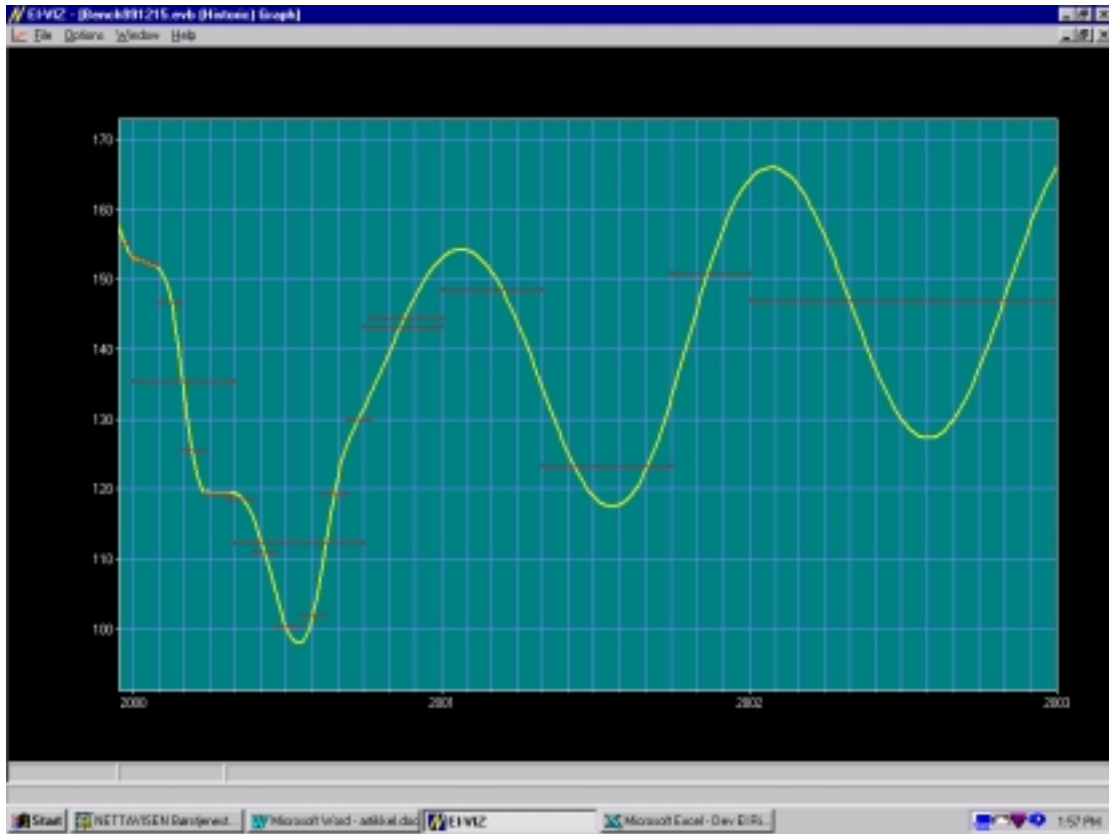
EI-VIZ - [Bench991215.evb (Historic) Graph]
File Options Window Help

170
160
150
140
130
120
110
100

2000
2001
2002
2003

Start
NETTAVISEN Børstjenest...
Microsoft Word - artikkel.doc
EI-VIZ
Microsoft Excel - Dev El Ri...
1:57 PM